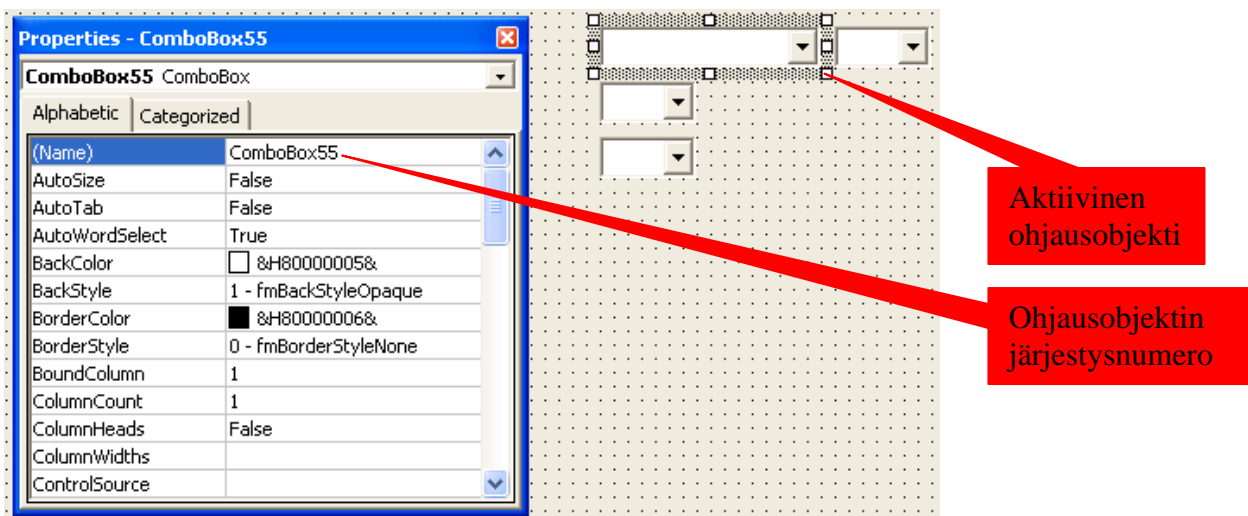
Properties - ComboBox55

ComboBox55 ComboBox

Alphabetic | Categorized

| (Name) | ComboBox55 |
|---|---|
| AutoSize | False |
| AutoTab | False |
| AutoWordSelect | True |
| BackColor | &H80000005& |
| BackStyle | 1 - fmBackStyleOpaque |
| BorderColor | &H80000006& |
| BorderStyle | 0 - fmBorderStyleNone |
| BoundColumn | 1 |
| ColumnCount | 1 |
| ColumnHeads | False |
| ColumnWidths | |
| ControlSource | |

Aktiivinen ohjausobjekti

Ohjausobjektin järjestysnumero